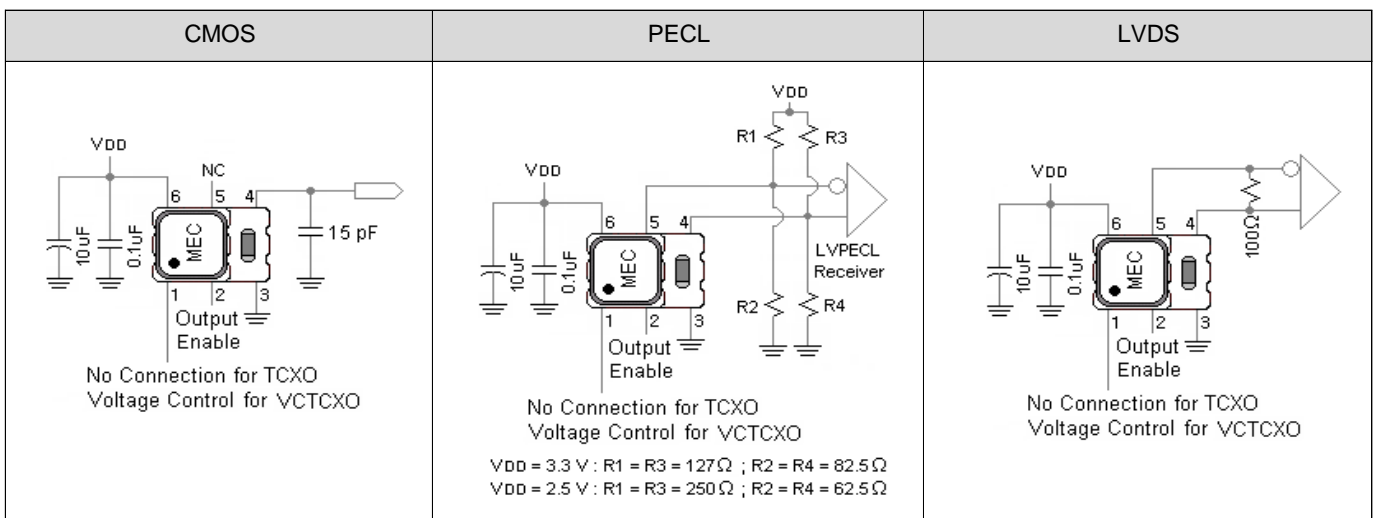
| CMOS | PECL | LVDS |
|---|---|---|
| VDD, NC, 6, 5, 4, 10uF, 0.1uF, MEC, 15 pF, 1, 2, 3, Output Enable, No Connection for TCXO Voltage Control for VCTCXO | VDD, R1, R3, VDD, 6, 5, 4, 10uF, 0.1uF, MEC, LVPECL Receiver, R2, R4, 1, 2, 3, Output Enable, No Connection for TCXO Voltage Control for VCTCXO, VDD = 3.3 V : R1 = R3 = 127 Ω ; R2 = R4 = 82.5 Ω, VDD = 2.5 V : R1 = R3 = 250 Ω ; R2 = R4 = 62.5 Ω | VDD, 6, 5, 4, 100Ω, 10uF, 0.1uF, MEC, 1, 2, 3, Output Enable, No Connection for TCXO Voltage Control for VCTCXO |